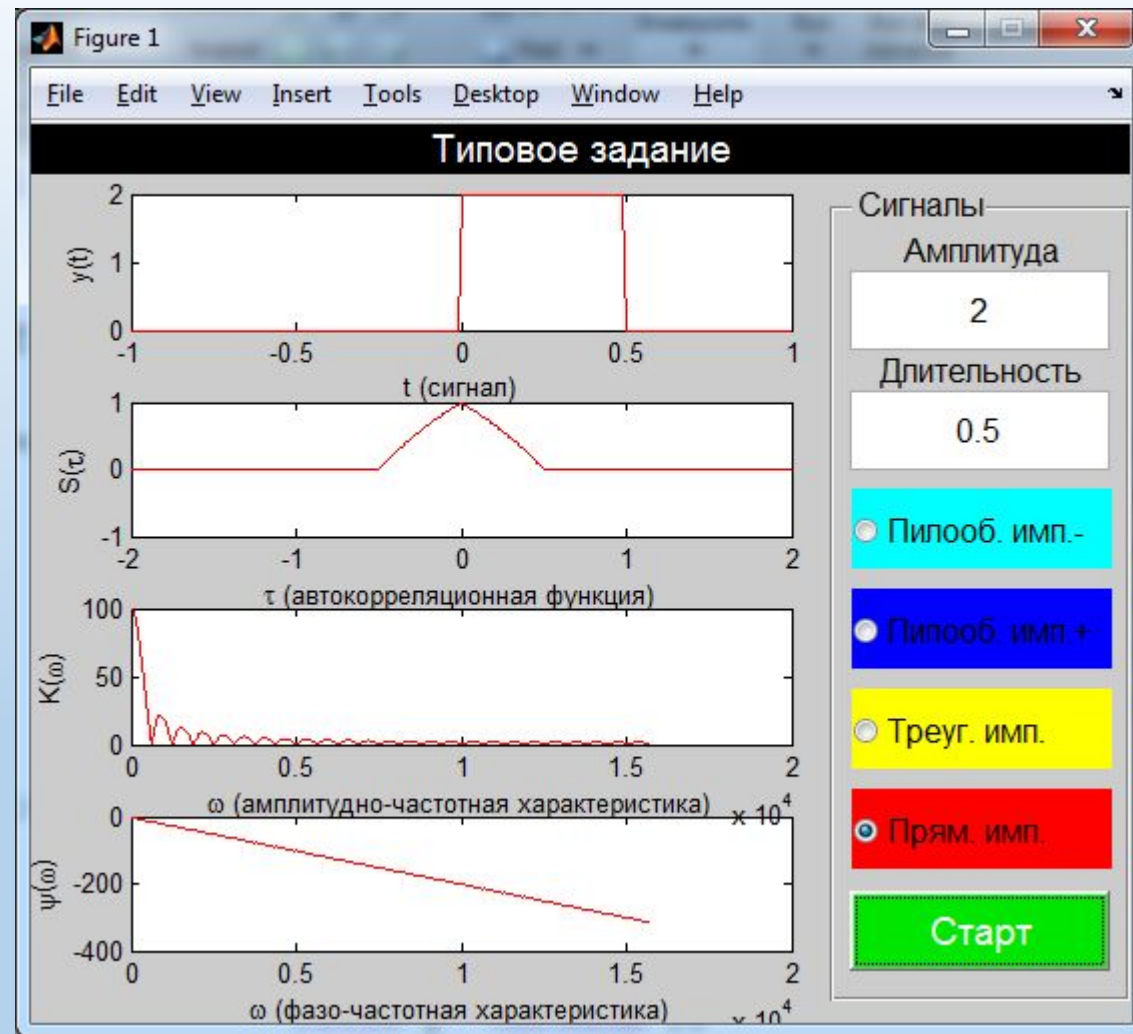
Figure 1

File Edit View Insert Tools Desktop Window Help

Типовое задание

y(t)
2
1
0
-1 -0.5 0 0.5 1
t (сигнал)

S(τ)
1
0
-1
-2 -1 0 1 2
τ (автокорреляционная функция)

K(ω)
100
50
0
0 0.5 1 1.5 2
ω (амплитудно-частотная характеристика) $\times 10^4$

ψ(ω)
0
-200
-400
0 0.5 1 1.5 2
ω (фазо-частотная характеристика) $\times 10^4$

Сигналы
Амплитуда
2
Длительность
0.5
Пилооб. имп.-
Пилооб. имп.+
Треуг. имп.
Прям. имп.
Старт